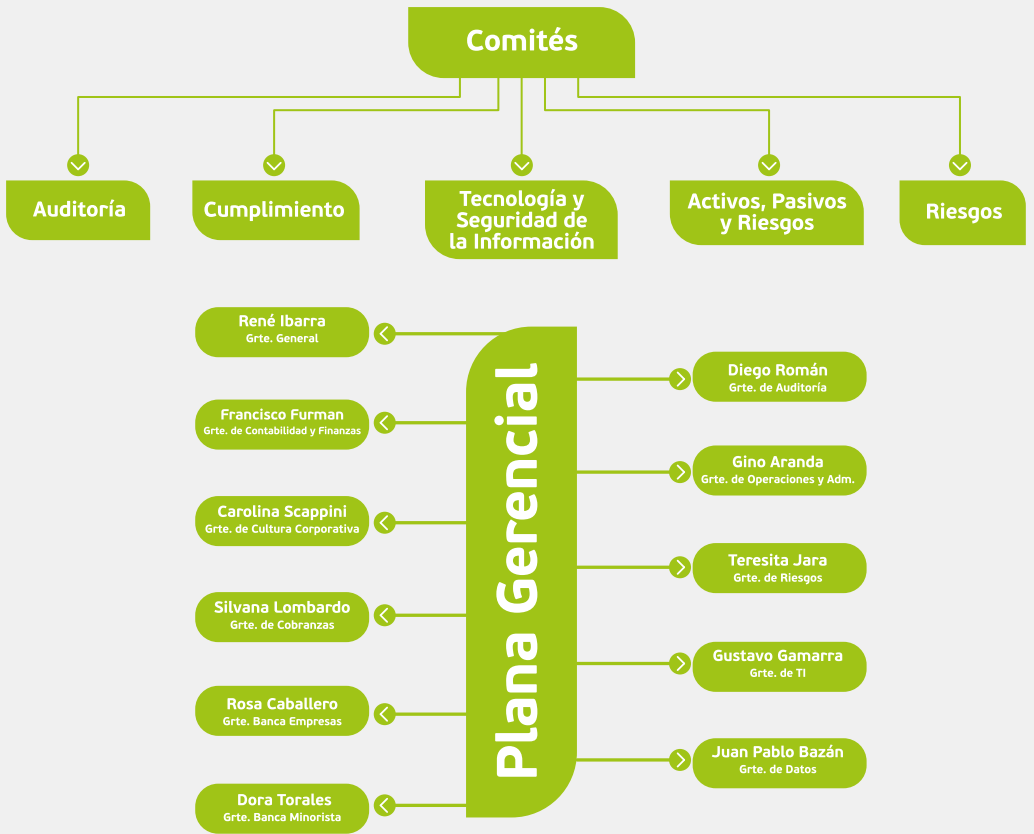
Comités

Auditoría

Cumplimiento

Tecnología y Seguridad de la Información

Activos, Pasivos y Riesgos

Riesgos

Plana Gerencial

René Ibarra
Grte. General

Francisco Furman
Grte. de Contabilidad y Finanzas

Carolina Scappini
Grte. de Cultura Corporativa

Silvana Lombardo
Grte. de Cobranzas

Rosa Caballero
Grte. Banca Empresas

Dora Torales
Grte. Banca Minorista

Diego Román
Grte. de Auditoría

Gino Aranda
Grte. de Operaciones y Adm.

Teresita Jara
Grte. de Riesgos

Gustavo Gamarra
Grte. de TI

Juan Pablo Bazán
Grte. de Datos